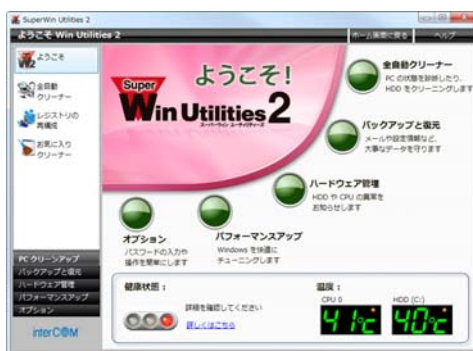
SuperWin Utilities 2

ようこそ Win Utilities 2

ホーム画面に戻る

ヘルプ

ようこそ

全自動クリーナー

レジストリの再構成

お気に入りクリーナー

Super Win Utilities 2

スーパーウィン ユーティリティーズ

ようこそ!

全自動クリーナー

PC の状態を診断したり、HDD をクリーニングします

バックアップと復元

メールや設定環境など、大事なデータを守ります

ハードウェア管理

HDD や CPU の異常をお知らせします

オプション

パスワードの入力や操作を簡単にします

パフォーマンスアップ

Windows を快適にチューニングします

PC クリーンアップ

バックアップと復元

ハードウェア管理

パフォーマンスアップ

オプション

interCOM

健康状態 :

詳細を確認してください

詳しくはこちら

温度 :

CPU 0

HDD (C:)

41℃

40℃